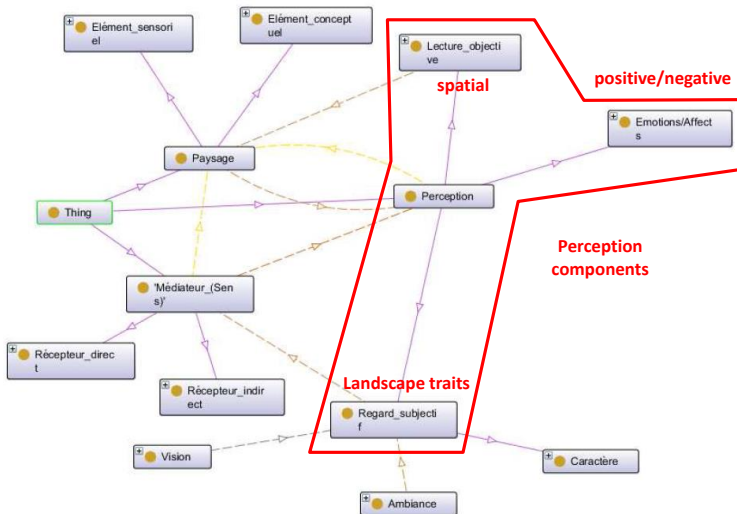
Elément_sensoriel

Elément_conceptuel

Lecture_objective

positive/negative

spatial

Emotions/Affects

Paysage

Thing

Perception

Perception components

'Médiateur_(Sens)'

Récepteur_direct

Récepteur_indirect

Landscape traits

Regard_subjectif

Vision

Caractère

Ambiance